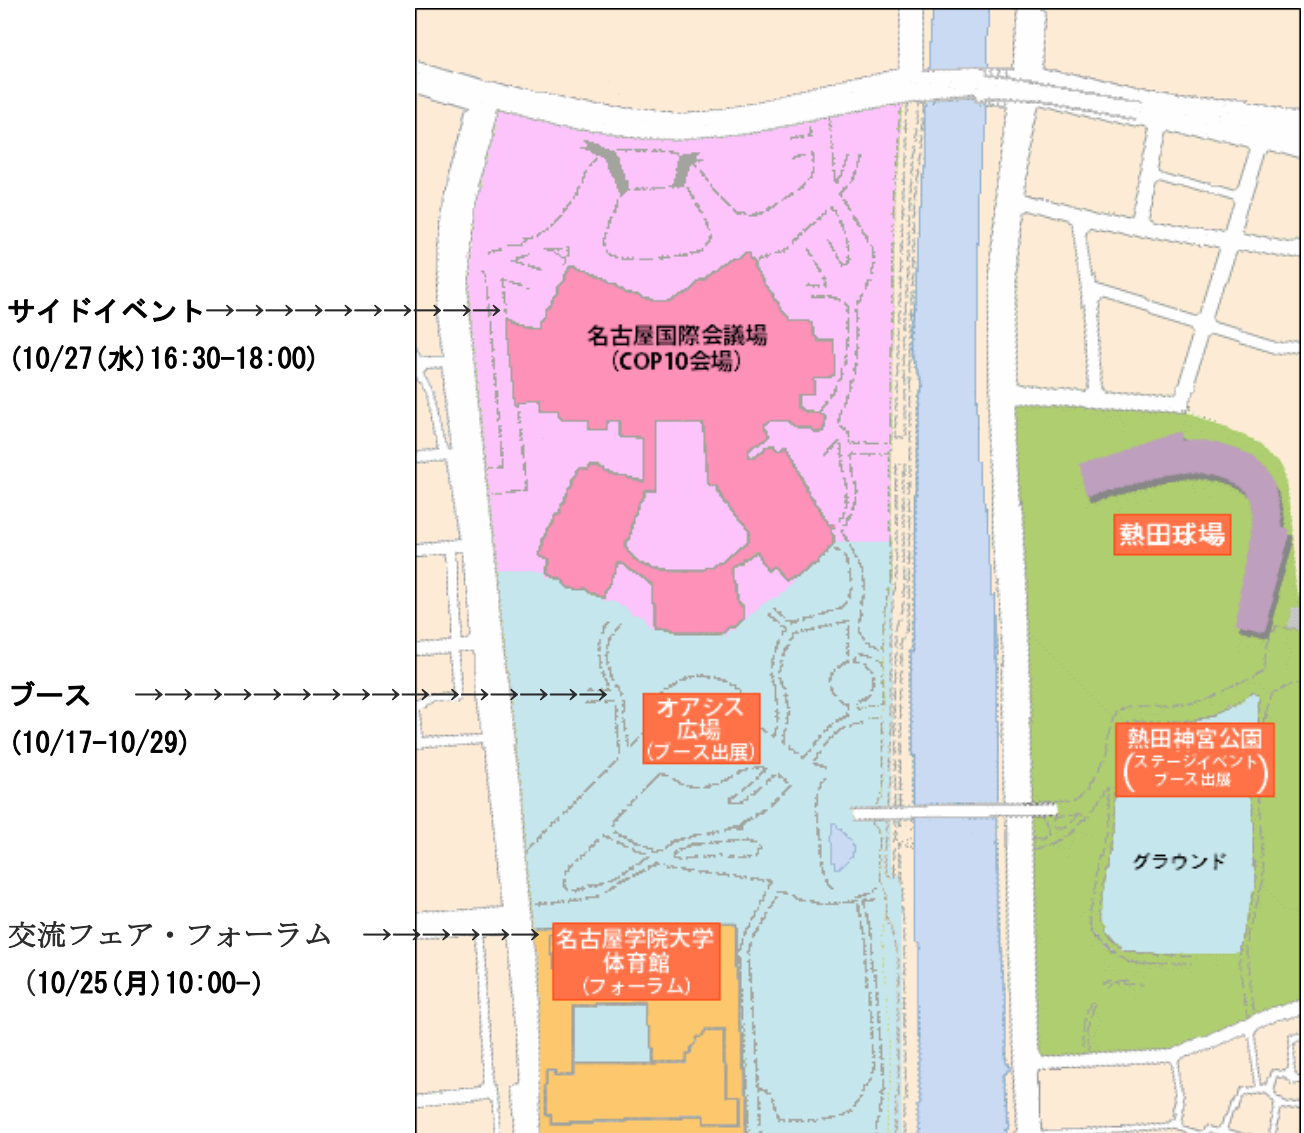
サイドイベント→→→→→→→→→→

(10/27(水)16:30-18:00)

名古屋国際会議場
(COP10会場)

熱田球場

ブース →→→→→→→→→→→→→→→→

(10/17-10/29)

オアシス
広場
(ブース出展)

熱田神宮公園
(ステージイベント
ブース出展)

グラウンド

交流フェア・フォーラム →→→→→→

(10/25(月)10:00-)

名古屋学院大学
体育館
(フォーラム)